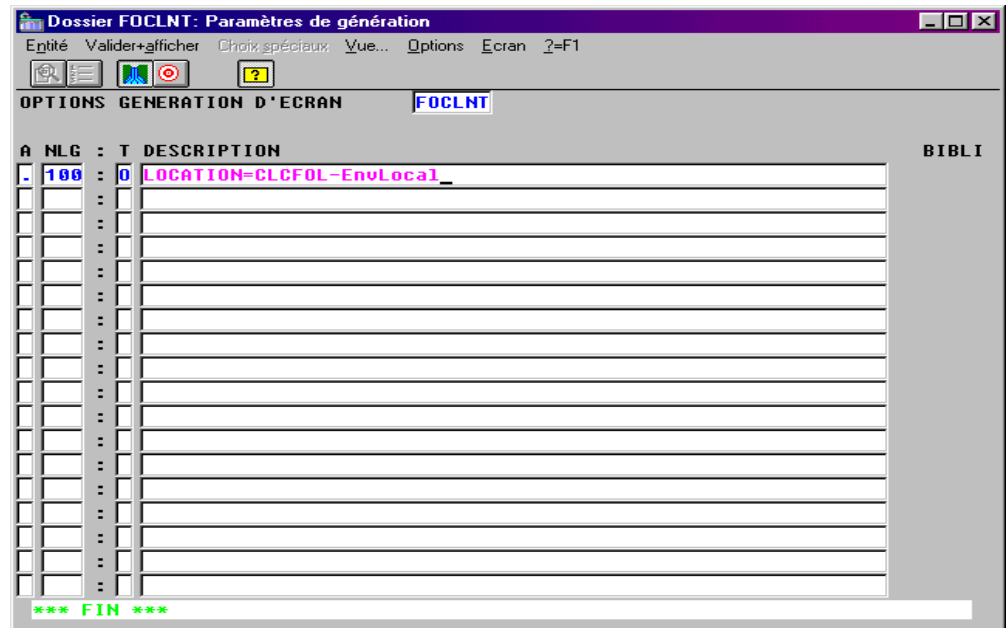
Dossier FOCLNT: Paramètres de génération

Entité Valider+afficher Choix spéciaux Vue... Options Ecran ?=F1

?

OPTIONS GENERATION D'ECRAN FOCLNT

| A | NLG | : | T | DESCRIPTION | BIBLI |
|---|---|---|---|---|---|
| . | 100 | : | 0 | LOCATION=CLCFOL-EnvLocal_ | |
| | | : | | | |
| | | : | | | |
| | | : | | | |
| | | : | | | |
| | | : | | | |
| | | : | | | |
| | | : | | | |
| | | : | | | |
| | | : | | | |
| | | : | | | |
| | | : | | | |
| | | : | | | |
| | | : | | | |
| | | : | | | |
| | | : | | | |
| | | : | | | |
| | | : | | | |

*** FIN ***